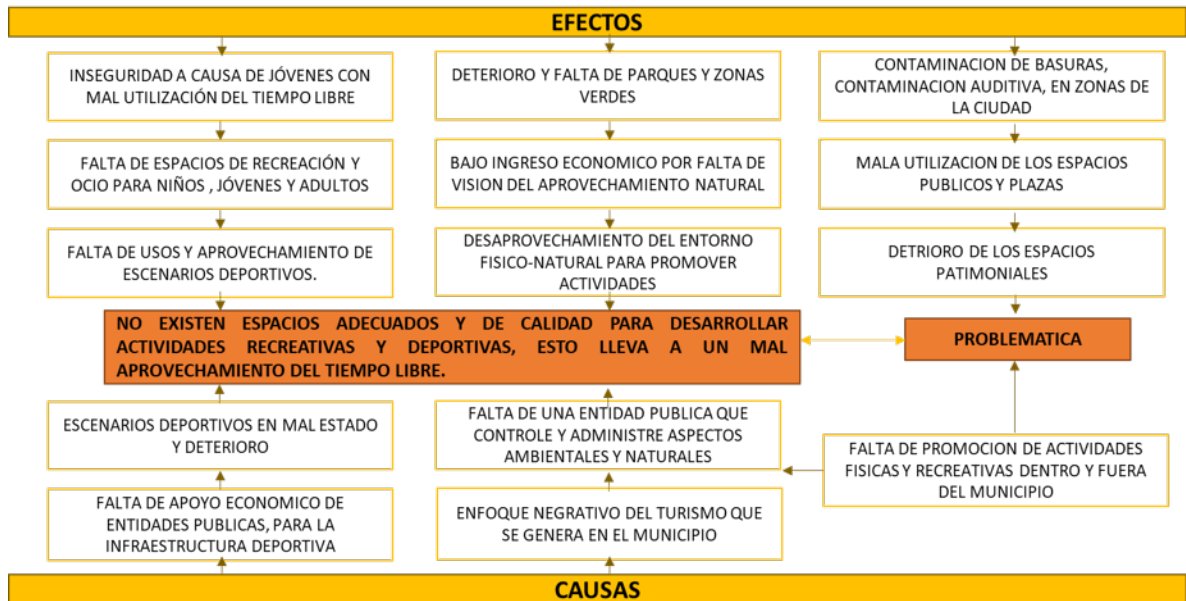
EFECTOS

INSEGURIDAD A CAUSA DE JÓVENES CON MAL UTILIZACIÓN DEL TIEMPO LIBRE

FALTA DE ESPACIOS DE RECREACIÓN Y OCIO PARA NIÑOS , JÓVENES Y ADULTOS

FALTA DE USOS Y APROVECHAMIENTO DE ESCENARIOS DEPORTIVOS.

DETERIORO Y FALTA DE PARQUES Y ZONAS VERDES

BAJO INGRESO ECONOMICO POR FALTA DE VISION DEL APROVECHAMIENTO NATURAL

DESAPROVECHAMIENTO DEL ENTORNO FISICO-NATURAL PARA PROMOVER ACTIVIDADES

CONTAMINACION DE BASURAS, CONTAMINACION AUDITIVA, EN ZONAS DE LA CIUDAD

MALA UTILIZACION DE LOS ESPACIOS PUBLICOS Y PLAZAS

DETRIORO DE LOS ESPACIOS PATIMONIALES

NO EXISTEN ESPACIOS ADECUADOS Y DE CALIDAD PARA DESARROLLAR ACTIVIDADES RECREATIVAS Y DEPORTIVAS, ESTO LLEVA A UN MAL APROVECHAMIENTO DEL TIEMPO LIBRE.

PROBLEMATICA

ESCENARIOS DEPORTIVOS EN MAL ESTADO Y DETERIORO

FALTA DE APOYO ECONOMICO DE ENTIDADES PUBLICAS, PARA LA INFRAESTRUCTURA DEPORTIVA

FALTA DE UNA ENTIDAD PUBLICA QUE CONTROLE Y ADMINISTRE ASPECTOS AMBIENTALES Y NATURALES

ENFOQUE NEGRATIVO DEL TURISMO QUE SE GENERA EN EL MUNICIPIO

FALTA DE PROMOCION DE ACTIVIDADES FISICAS Y RECREATIVAS DENTRO Y FUERA DEL MUNICIPIO

CAUSAS